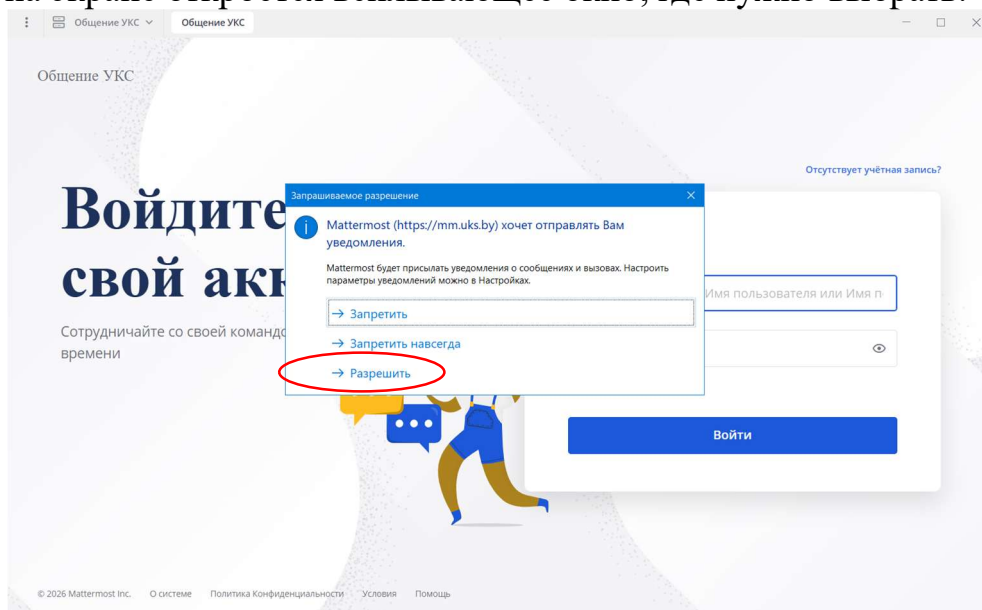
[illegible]

Общение УКС Общение УКС

Общение УКС

Отсутствует учётная запись?

Войдите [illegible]
свой акк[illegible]

Сотрудничайте со своей командо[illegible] времени

Запрашиваемое разрешение

Mattermost (https://mm.uks.by) хочет отправлять Вам уведомления.

Mattermost будет присылать уведомления о сообщениях и вызовах. Настроить параметры уведомлений можно в Настройках.

→ Запретить

→ Запретить навсегда

→ Разрешить

Имя пользователя или Имя п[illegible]

Войти

© 2026 Mattermost Inc. О системе Политика Конфиденциальности Условия Помощь